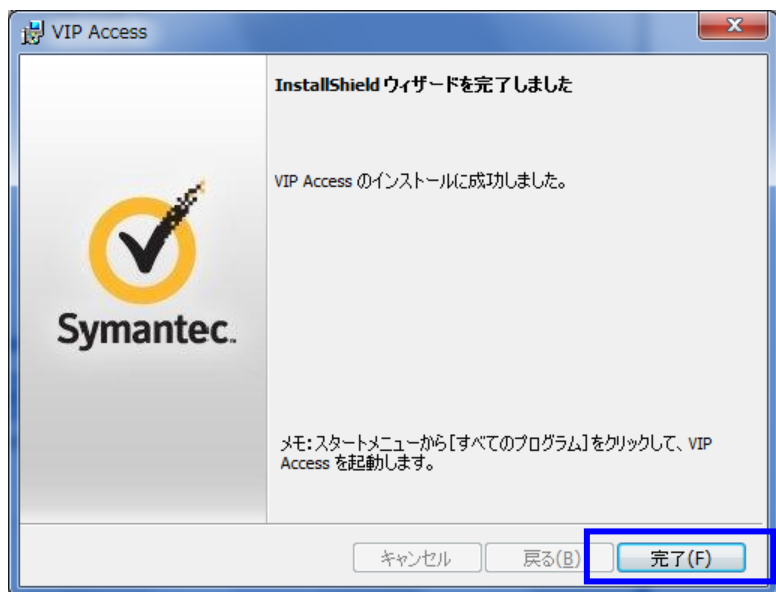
VIP Access

Symantec.

InstallShield ウィザードを完了しました

VIP Access のインストールに成功しました。

メモ：スタートメニューから[すべてのプログラム]をクリックして、VIP Access を起動します。

キャンセル　戻る(B)　完了(F)